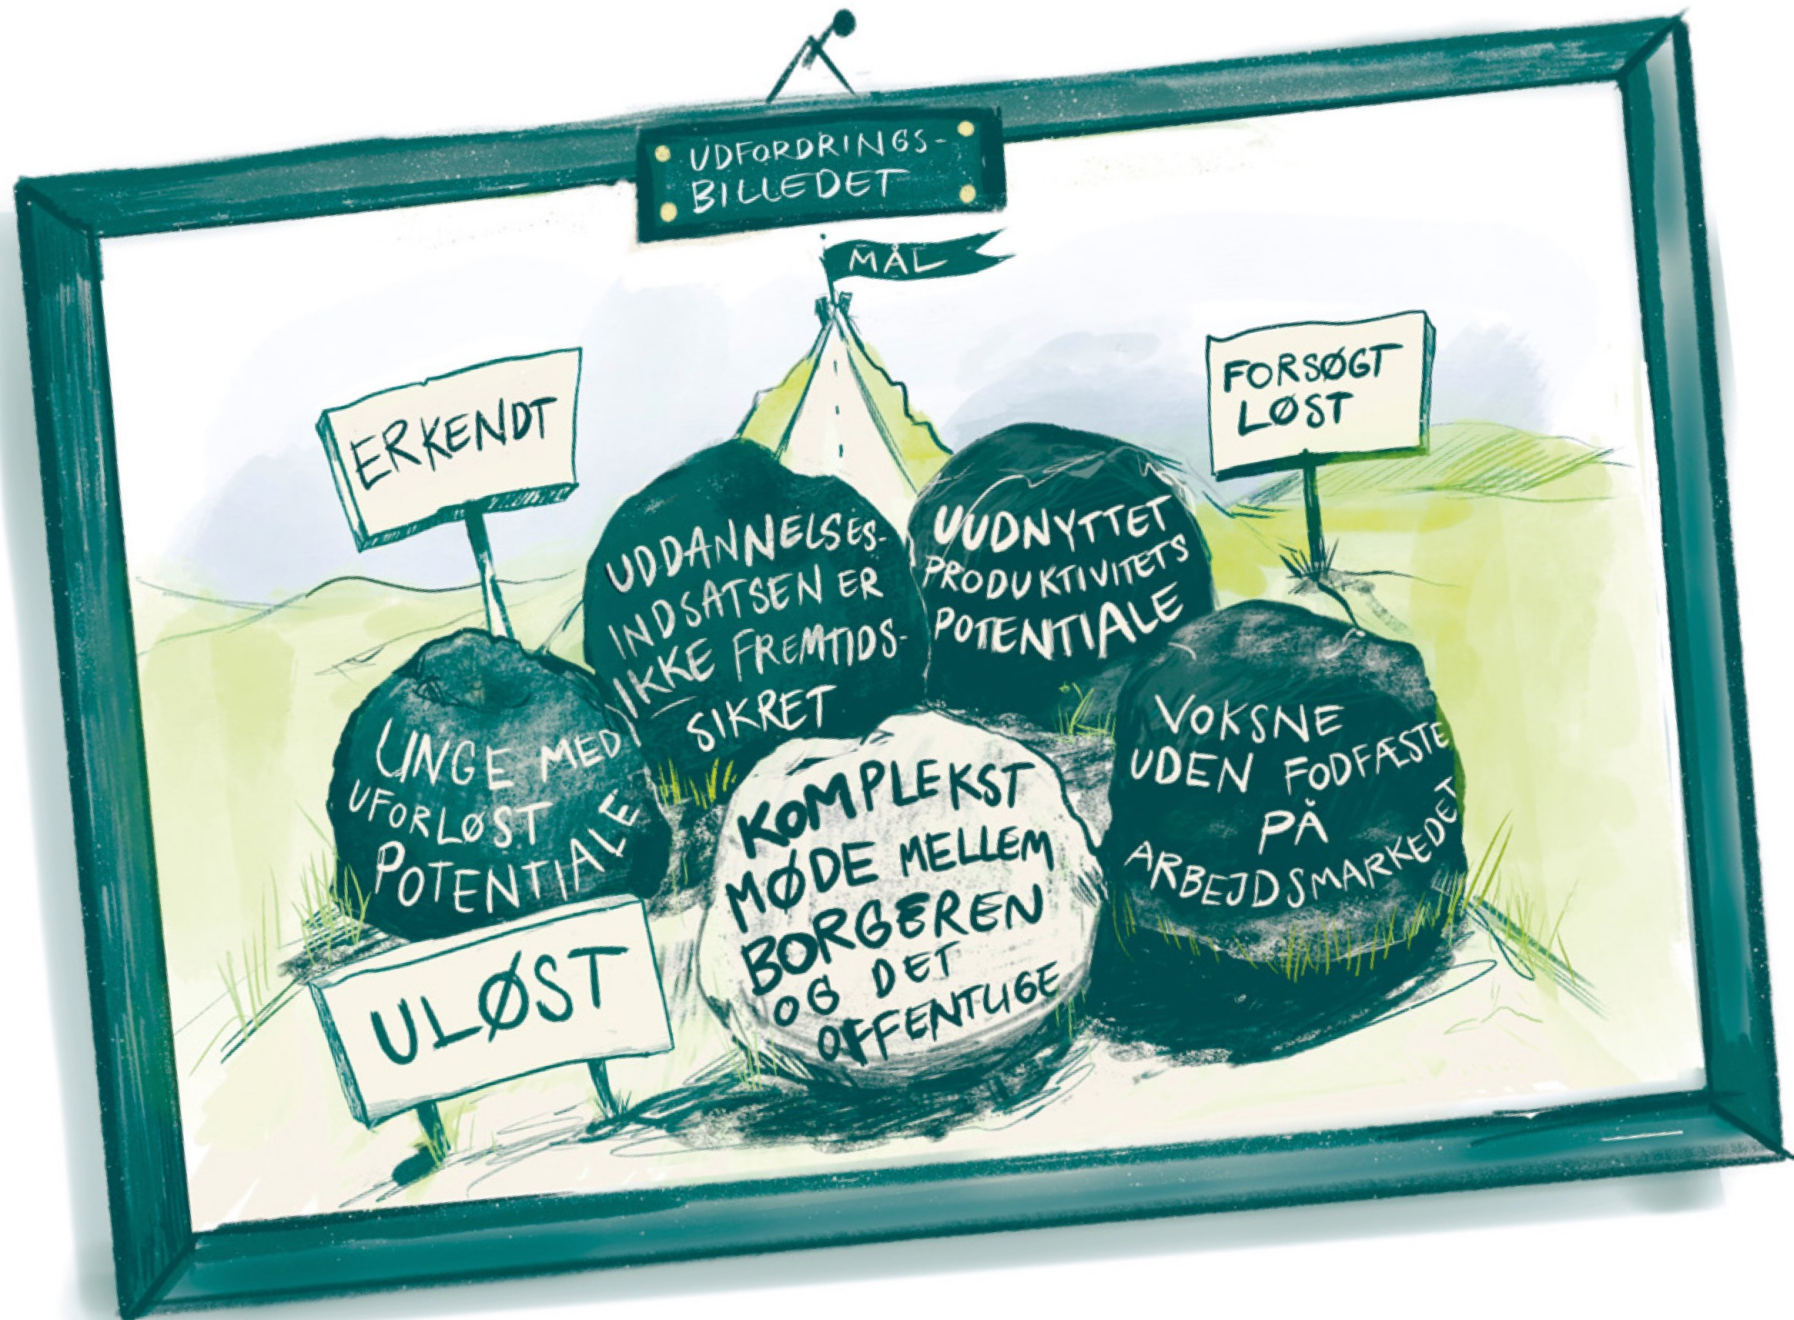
UDFORDRINGS-BILLEDET

MÅL

ERKENDT

FORSØGT LØST

UDDANNELSES-INDSATSEN ER IKKE FREMTIDS-SIKRET

UUDNYTTET PRODUKTIVITETS POTENTIALE

UNGE MED UFORLØST POTENTIALE

VOKSNE UDEN FODFÆSTE PÅ ARBEJDSMARKEDET

KOMPLEKST MØDE MELLEM BORGEREN OG DET OFFENTLIGE

ULØST